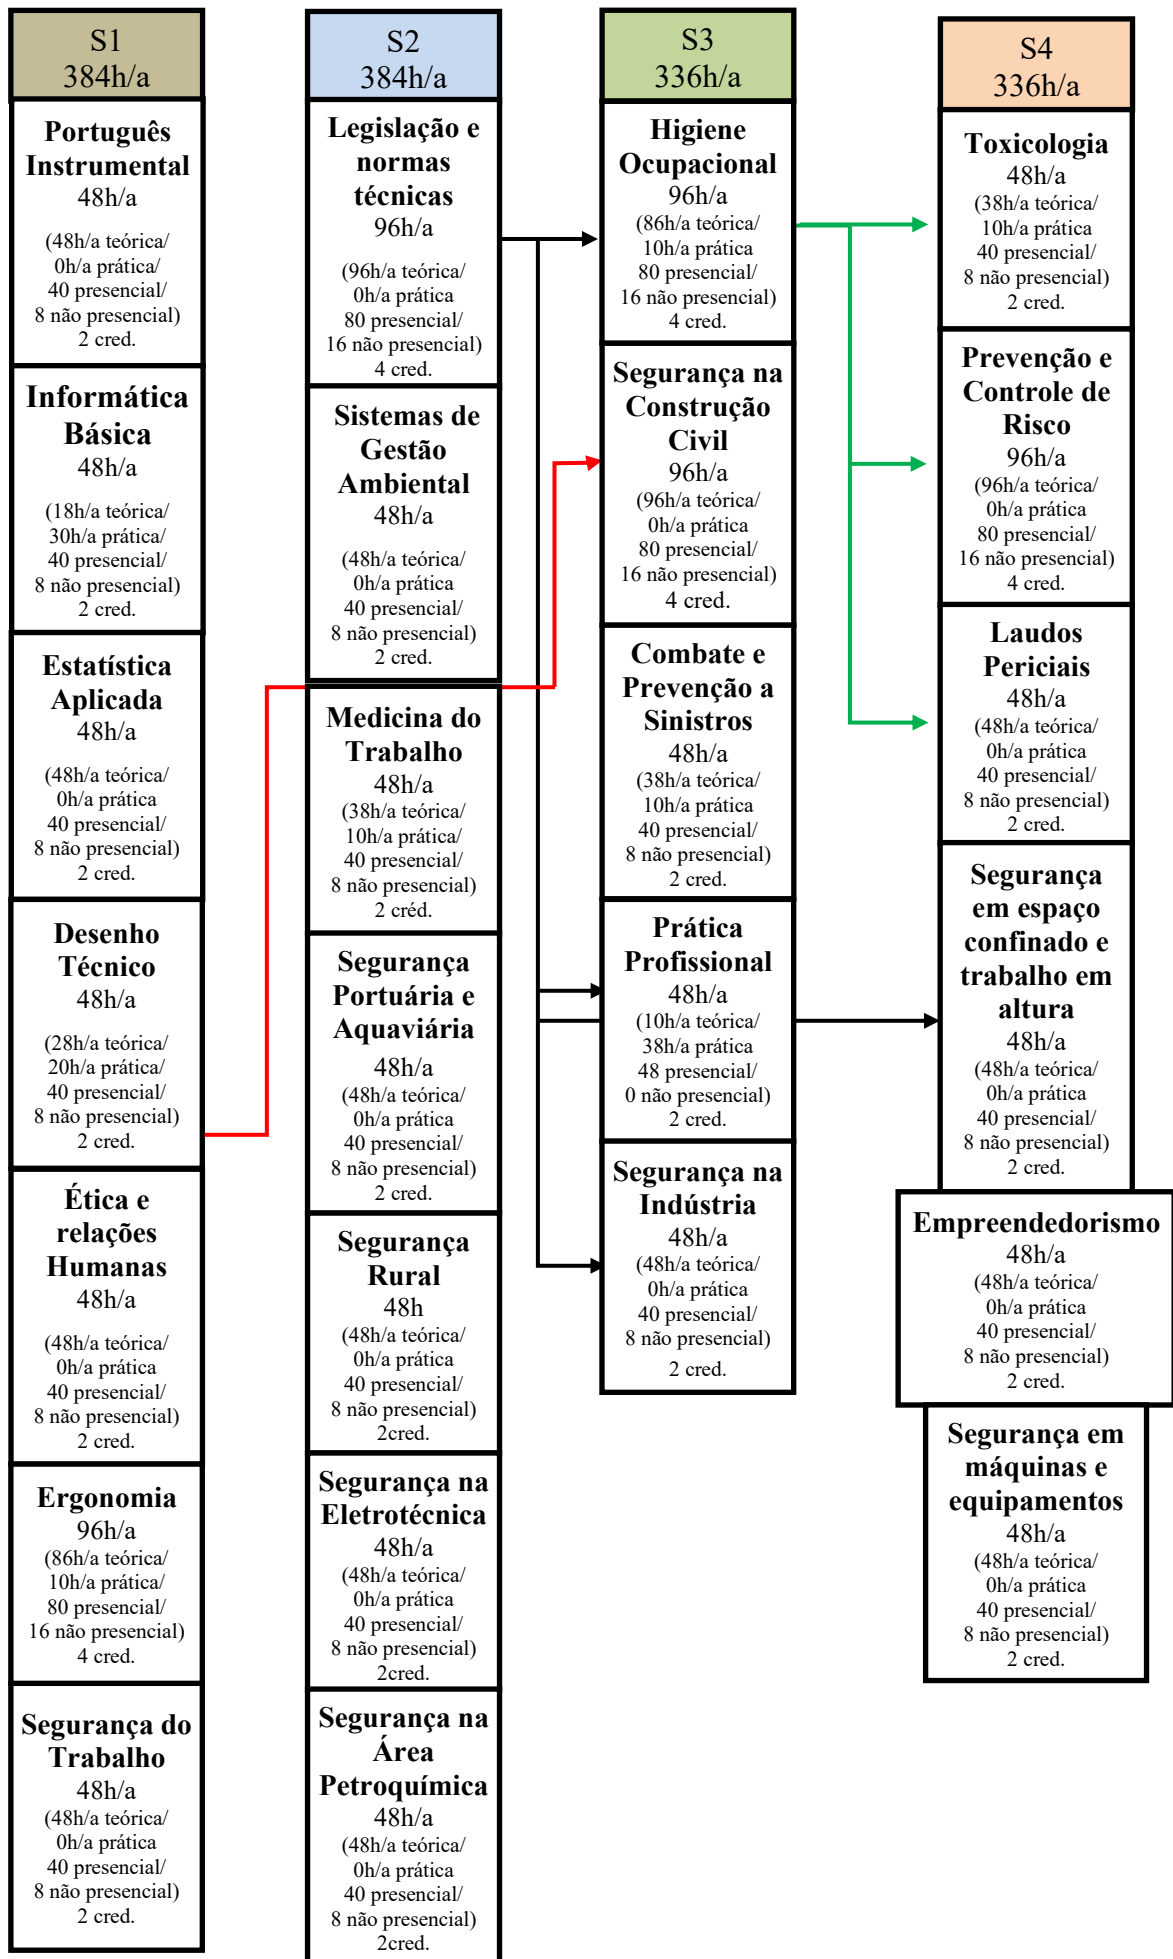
S1
384h/a

Português Instrumental
48h/a
(48h/a teórica/ 0h/a prática/ 40 presencial/ 8 não presencial)
2 cred.

Informática Básica
48h/a
(18h/a teórica/ 30h/a prática/ 40 presencial/ 8 não presencial)
2 cred.

Estatística Aplicada
48h/a
(48h/a teórica/ 0h/a prática 40 presencial/ 8 não presencial)
2 cred.

Desenho Técnico
48h/a
(28h/a teórica/ 20h/a prática/ 40 presencial/ 8 não presencial)
2 cred.

Ética e relações Humanas
48h/a
(48h/a teórica/ 0h/a prática 40 presencial/ 8 não presencial)
2 cred.

Ergonomia
96h/a
(86h/a teórica/ 10h/a prática/ 80 presencial/ 16 não presencial)
4 cred.

Segurança do Trabalho
48h/a
(48h/a teórica/ 0h/a prática 40 presencial/ 8 não presencial)
2 cred.

S2
384h/a

Legislação e normas técnicas
96h/a
(96h/a teórica/ 0h/a prática 80 presencial/ 16 não presencial)
4 cred.

Sistemas de Gestão Ambiental
48h/a
(48h/a teórica/ 0h/a prática 40 presencial/ 8 não presencial)
2 cred.

Medicina do Trabalho
48h/a
(38h/a teórica/ 10h/a prática/ 40 presencial/ 8 não presencial)
2 créd.

Segurança Portuária e Aquaviária
48h/a
(48h/a teórica/ 0h/a prática 40 presencial/ 8 não presencial)
2 cred.

Segurança Rural
48h
(48h/a teórica/ 0h/a prática 40 presencial/ 8 não presencial)
2cred.

Segurança na Eletrotécnica
48h/a
(48h/a teórica/ 0h/a prática 40 presencial/ 8 não presencial)
2cred.

Segurança na Área Petroquímica
48h/a
(48h/a teórica/ 0h/a prática 40 presencial/ 8 não presencial)
2cred.

S3
336h/a

Higiene Ocupacional
96h/a
(86h/a teórica/ 10h/a prática 80 presencial/ 16 não presencial)
4 cred.

Segurança na Construção Civil
96h/a
(96h/a teórica/ 0h/a prática 80 presencial/ 16 não presencial)
4 cred.

Combate e Prevenção a Sinistros
48h/a
(38h/a teórica/ 10h/a prática 40 presencial/ 8 não presencial)
2 cred.

Prática Profissional
48h/a
(10h/a teórica/ 38h/a prática 48 presencial/ 0 não presencial)
2 cred.

Segurança na Indústria
48h/a
(48h/a teórica/ 0h/a prática 40 presencial/ 8 não presencial)
2 cred.

S4
336h/a

Toxicologia
48h/a
(38h/a teórica/ 10h/a prática 40 presencial/ 8 não presencial)
2 cred.

Prevenção e Controle de Risco
96h/a
(96h/a teórica/ 0h/a prática 80 presencial/ 16 não presencial)
4 cred.

Laudos Periciais
48h/a
(48h/a teórica/ 0h/a prática 40 presencial/ 8 não presencial)
2 cred.

Segurança em espaço confinado e trabalho em altura
48h/a
(48h/a teórica/ 0h/a prática 40 presencial/ 8 não presencial)
2 cred.

Empreendedorismo
48h/a
(48h/a teórica/ 0h/a prática 40 presencial/ 8 não presencial)
2 cred.

Segurança em máquinas e equipamentos
48h/a
(48h/a teórica/ 0h/a prática 40 presencial/ 8 não presencial)
2 cred.